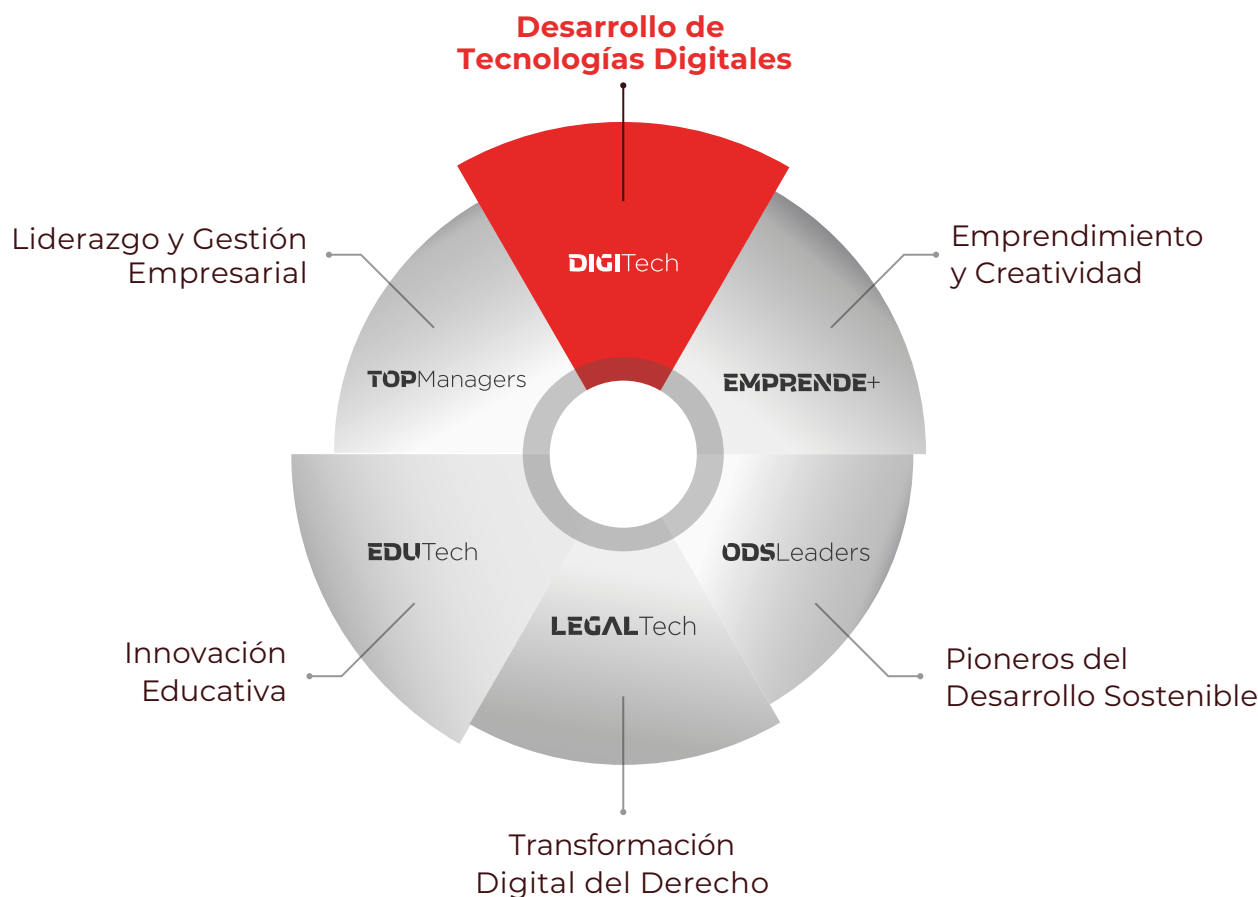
Desarrollo de Tecnologías Digitales

Liderazgo y Gestión Empresarial

DIGITech

Emprendimiento y Creatividad

TOPManagers

EMPRENDE+

EDUTech

ODSLeaders

LEGALTech

Innovación Educativa

Pioneros del Desarrollo Sostenible

Transformación Digital del Derecho